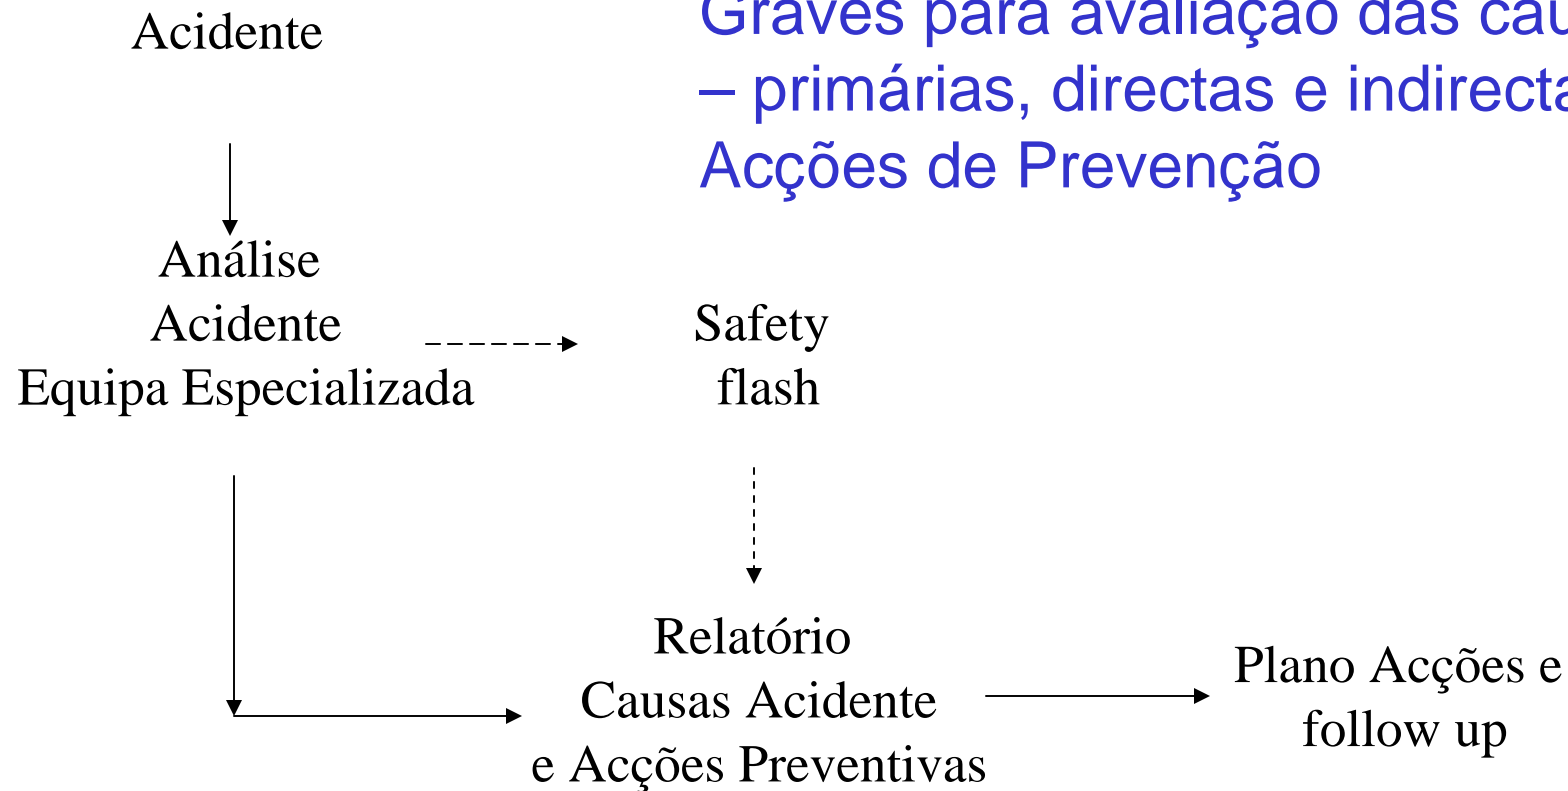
Acidente

Graves para avaliação das cau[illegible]
– primárias, directas e indirecta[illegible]
Acções de Prevenção

Análise
Acidente
Equipa Especializada

Safety
flash

Relatório
Causas Acidente
e Acções Preventivas

Plano Acções e
follow up